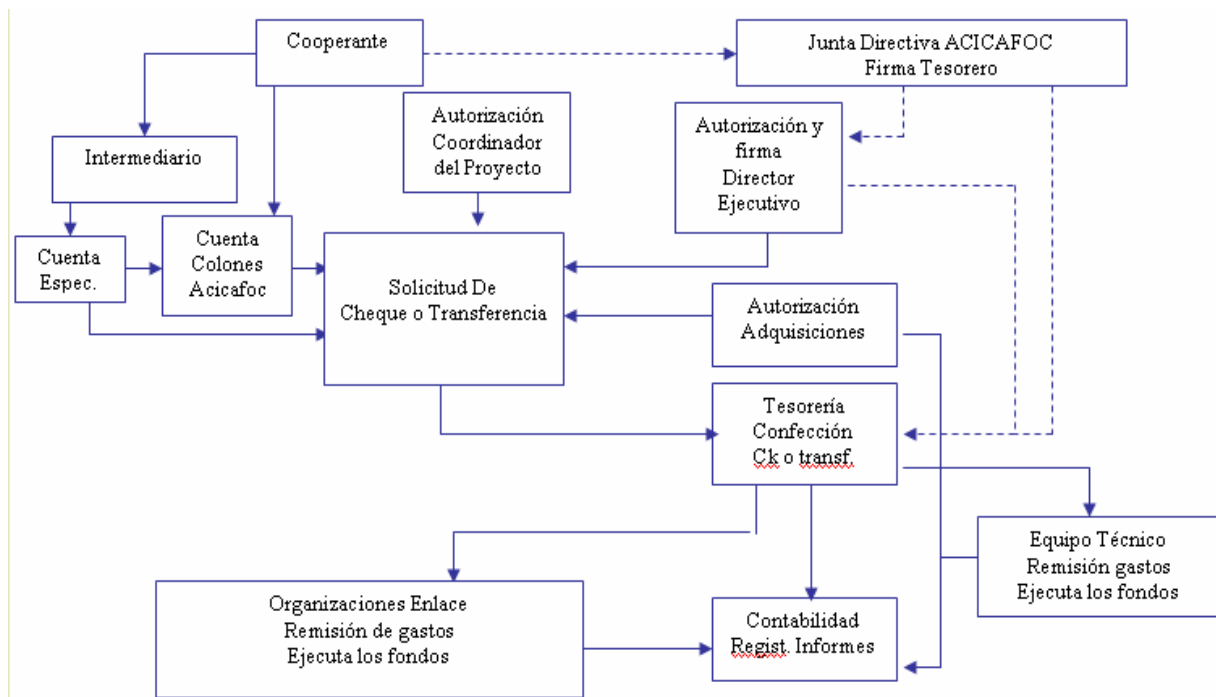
Cooperante

Junta Directiva ACICAFOC
Firma Tesorero

Intermediario

Autorización
Coordinador
del Proyecto

Autorización y
firma
Director
Ejecutivo

Cuenta
Espec.

Cuenta
Colones
Acicafoc

Solicitud De
Cheque o Transferencia

Autorización
Adquisiciones

Tesorería
Confección
Ck o transf.

Equipo Técnico
Remisión gastos
Ejecuta los fondos

Organizaciones Enlace
Remisión de gastos
Ejecuta los fondos

Contabilidad
Regist. Informes